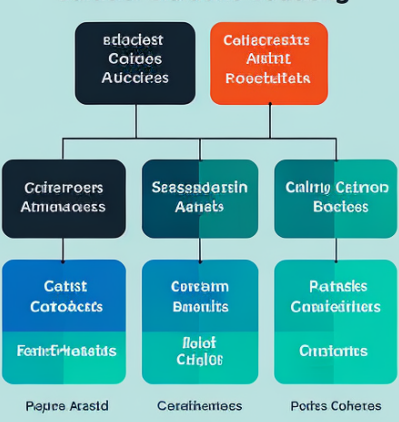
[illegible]

Bdadest Coldes Aucdees

Coltecresits Aratt Rocehtelts

Colreroers Atmaoacess

Seasendersin Aanets

Caltng Cetnon Boctoes

Catist Codoeats

Feratfrelstsats

Coreatn Baonits

Bolof Cliolos

Patsaks Corstecitiers

Cinstartes

Pepce Arastd

Cerathemees

Portes Coheres